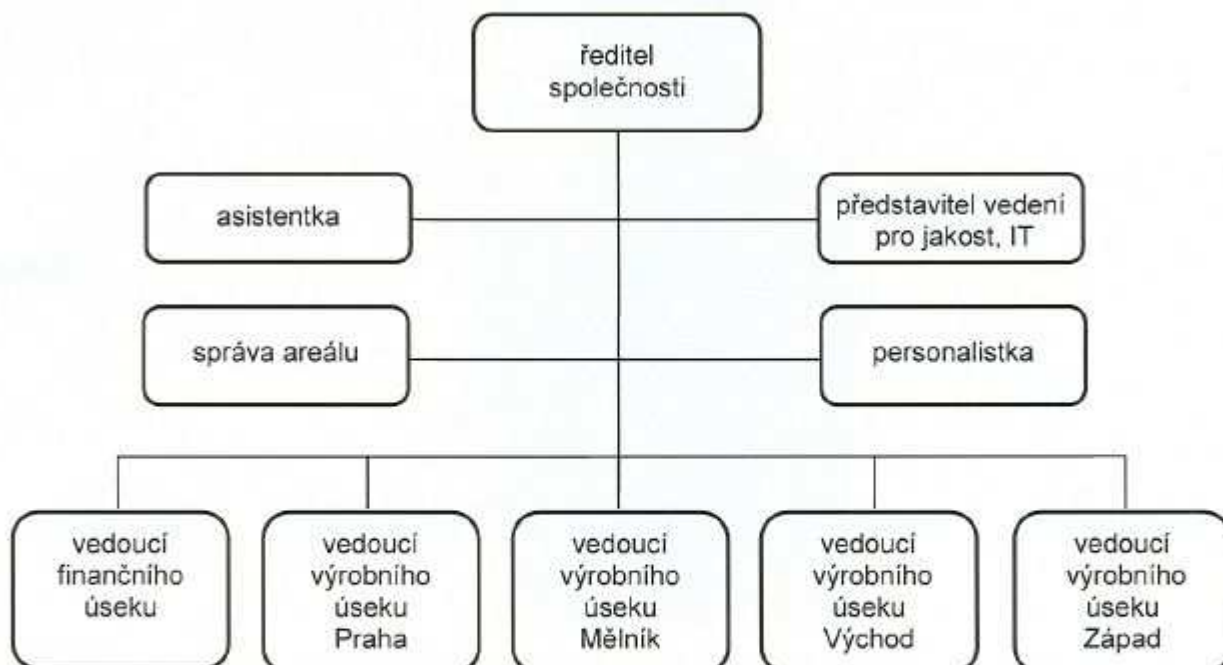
ředitel společnosti

asistentka

představitel vedení pro jakost, IT

správa areálu

personalistka

vedoucí finančního úseku

vedoucí výrobního úseku Praha

vedoucí výrobního úseku Mělník

vedoucí výrobního úseku Východ

vedoucí výrobního úseku Západ